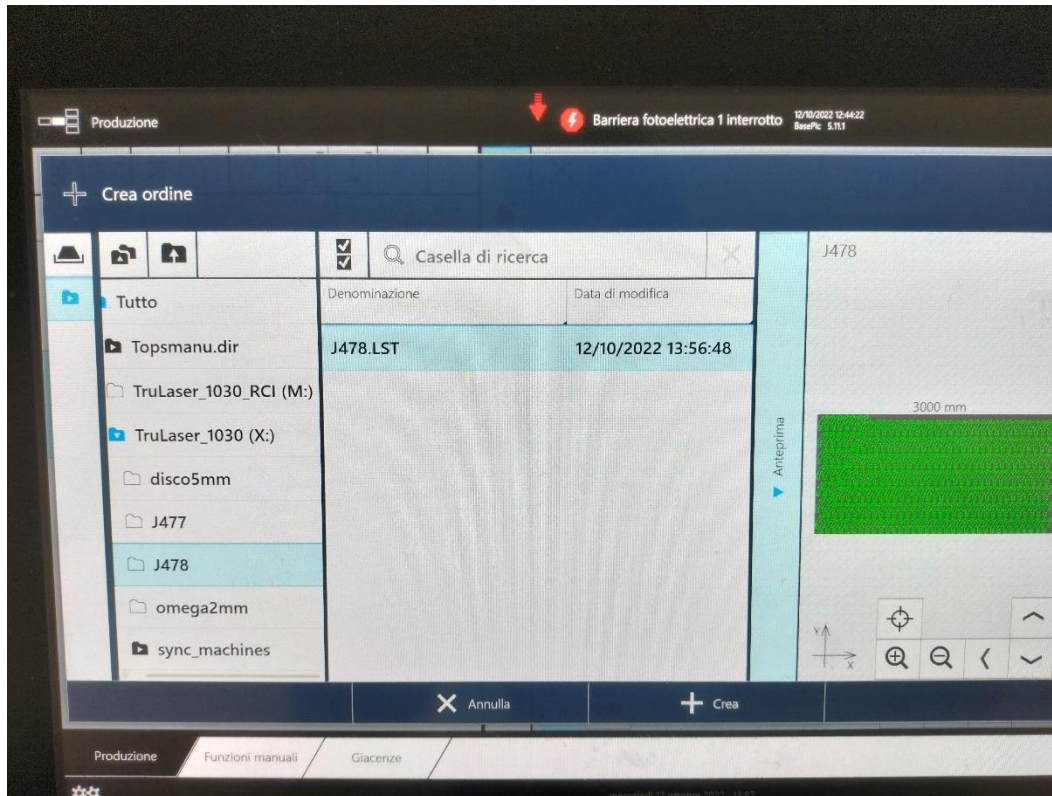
Produzione

Barriera fotoelettrica 1 interrotto

12/10/2022 12:44:22
BasePic 5.11.1

Crea ordine

Casella di ricerca

J478

Tutto

Topsmanu.dir

TruLaser_1030_RCI (M:)

TruLaser_1030 (X:)

disco5mm

J477

J478

omega2mm

sync_machines

| Denominazione | Data di modifica |
|---|---|
| J478.LST | 12/10/2022 13:56:48 |

Anteprima

3000 mm

Y
X

Annulla

Crea

Produzione

Funzioni manuali

Giacenze